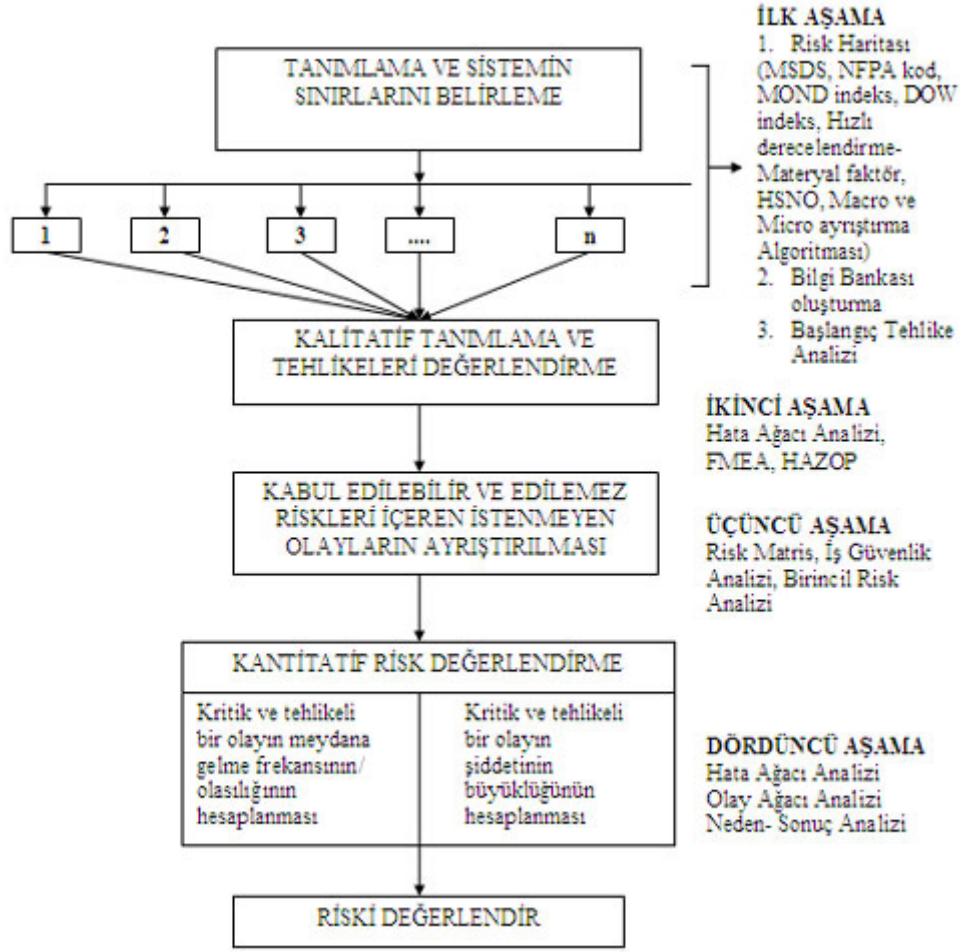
TANIMLAMA VE SİSTEMİN SINIRLARINI BELİRLEME

İLK AŞAMA
1. Risk Haritası (MSDS, NFPA kod, MOND indeks, DOW indeks, Hızlı derecelendirme-Materyal faktör, HSNO, Macro ve Micro ayrıştırma Algoritması)
2. Bilgi Bankası oluşturma
3. Başlangıç Tehlike Analizi

1

2

3

....

n

KALİTATİF TANIMLAMA VE TEHLİKELERİ DEĞERLENDİRME

İKİNCİ AŞAMA
Hata Ağacı Analizi, FMEA, HAZOP

KABUL EDİLEBİLİR VE EDİLEMEZ RİSKLERİ İÇEREN İSTENMEYEN OLAYLARIN AYRIŞTIRILMASI

ÜÇÜNCÜ AŞAMA
Risk Matris, İş Güvenlik Analizi, Birincil Risk Analizi

KANTİTATİF RİSK DEĞERLENDİRME

Kritik ve tehlikeli bir olayın meydana gelme frekansının/ olasılığının hesaplanması

Kritik ve tehlikeli bir olayın şiddetinin büyüklüğünün hesaplanması

DÖRDÜNCÜ AŞAMA
Hata Ağacı Analizi
Olay Ağacı Analizi
Neden- Sonuç Analizi

RİSKİ DEĞERLENDİR